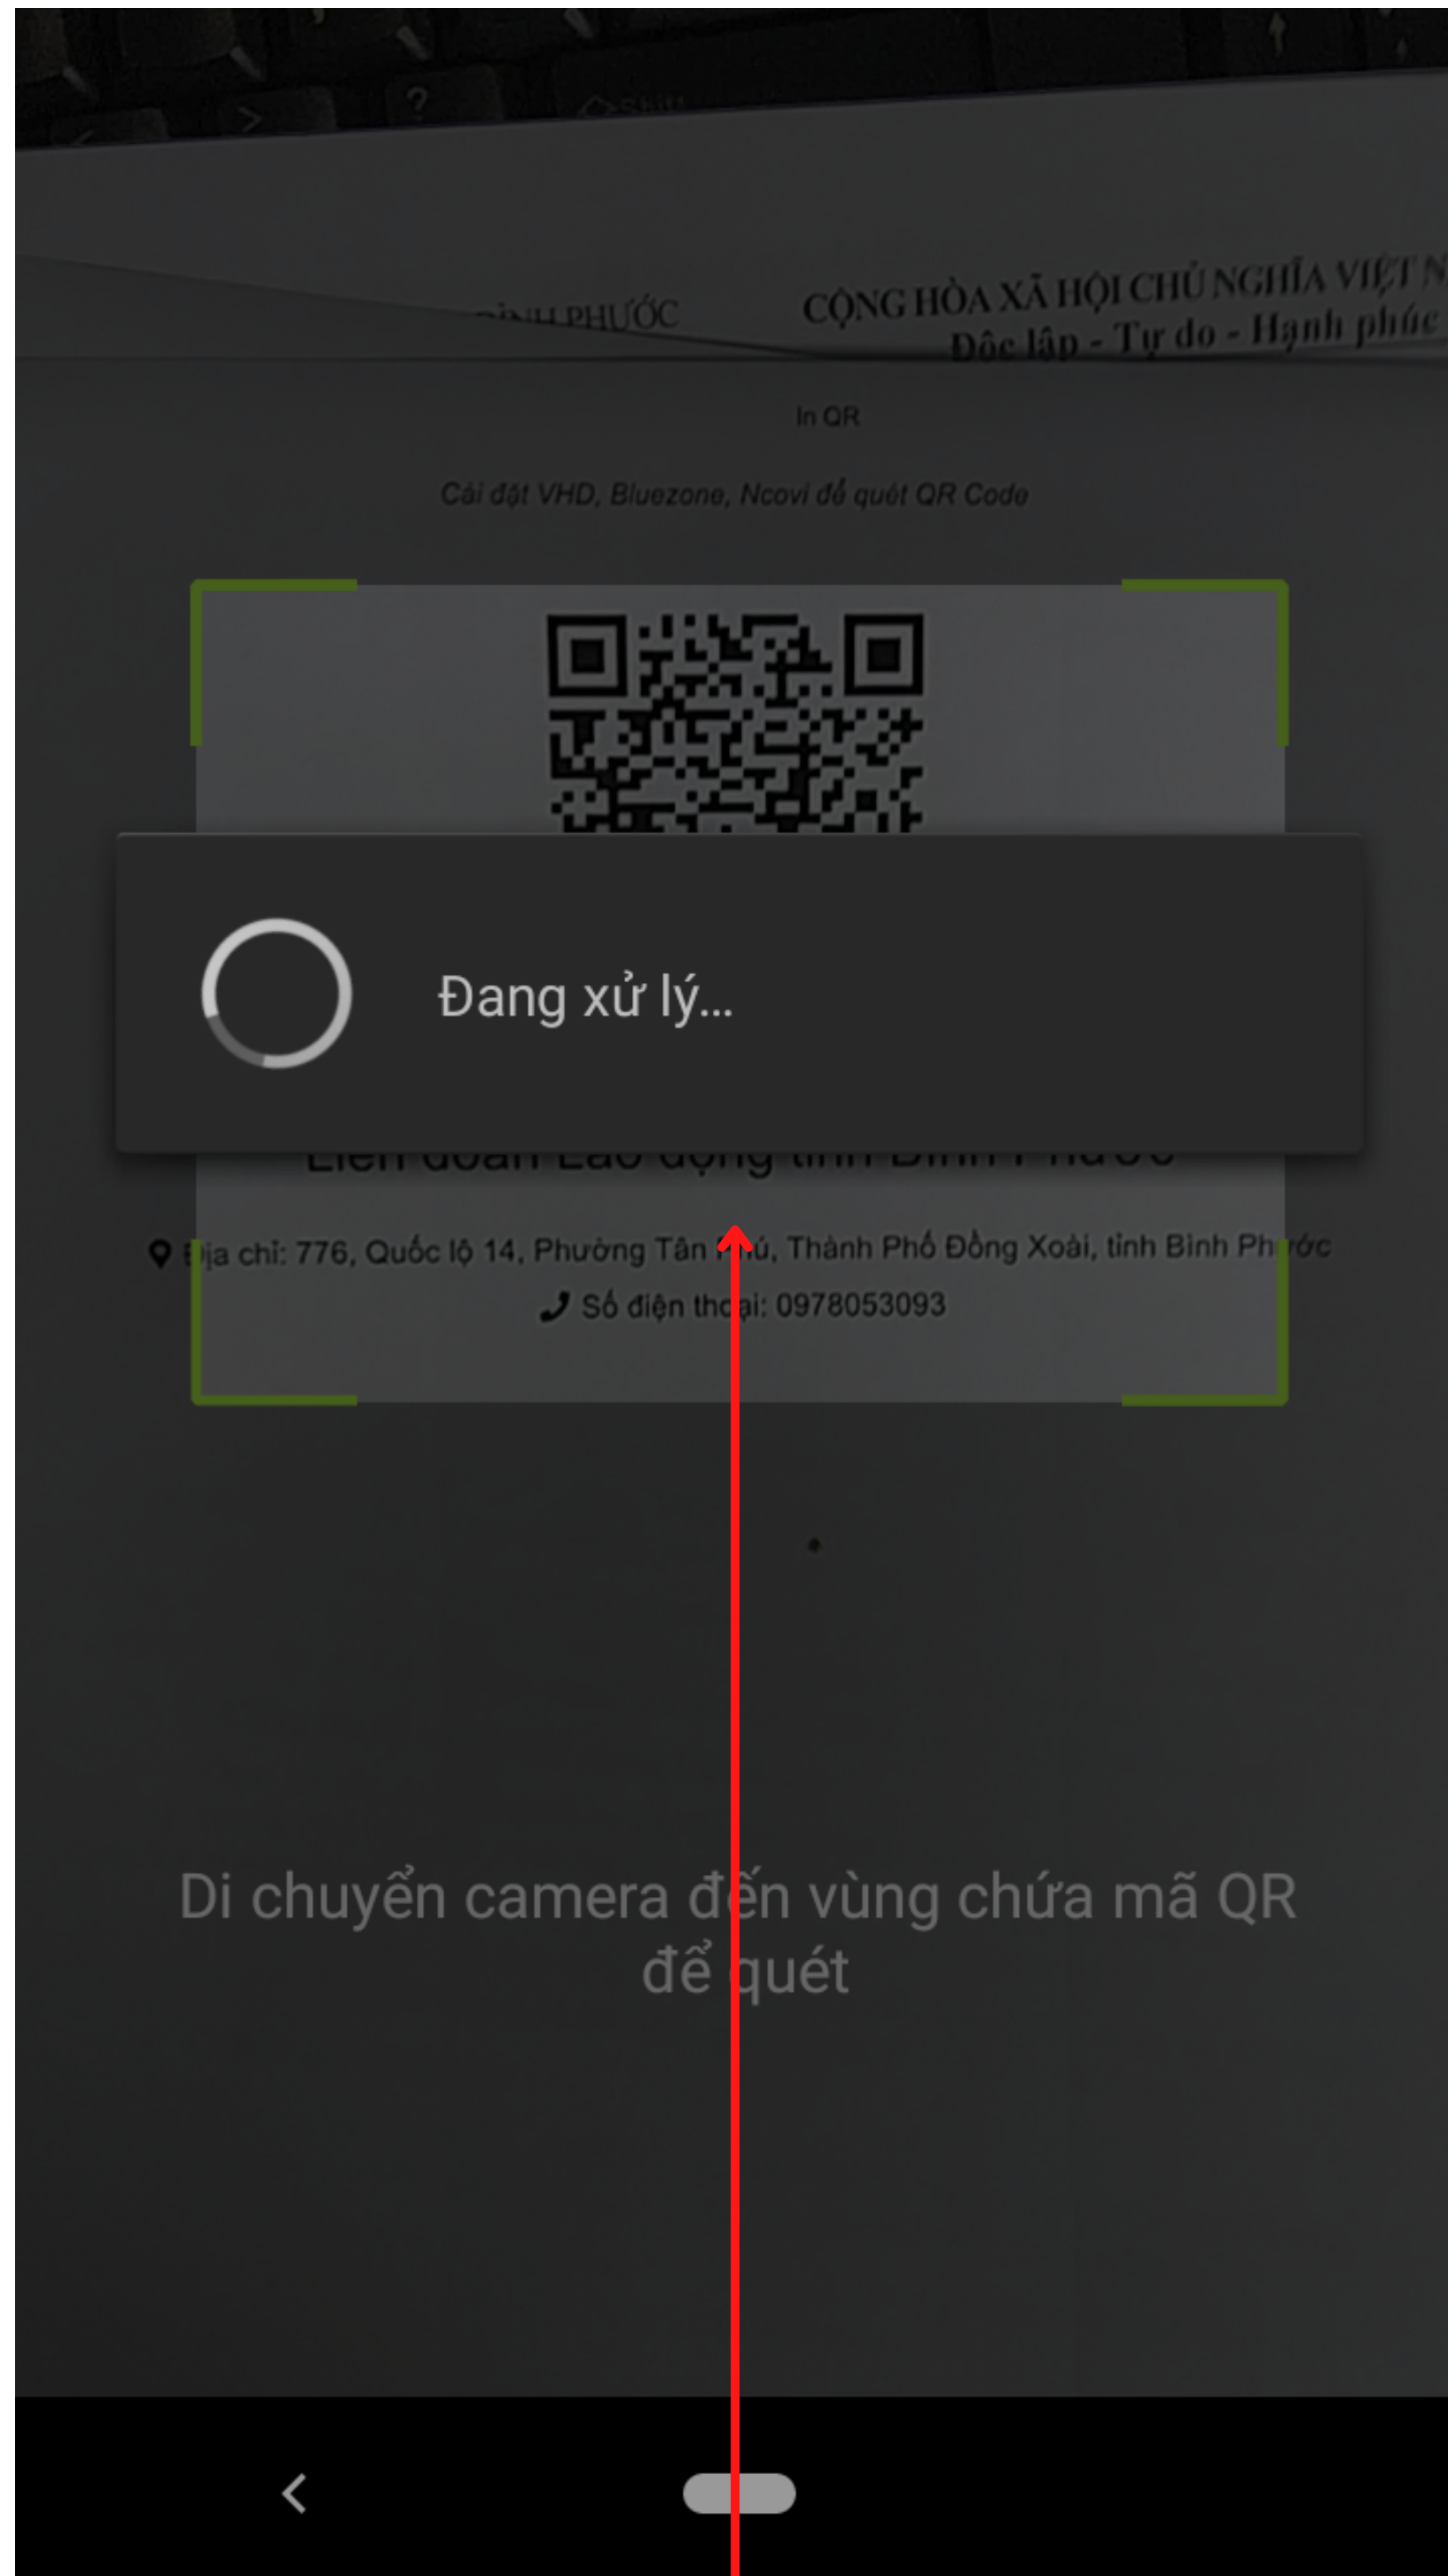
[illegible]NH PHƯỚC

CỘNG HÒA XÃ HỘI CHỦ NGHĨA VIỆT N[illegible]
Độc lập - Tự do - Hạnh phúc

In QR

Cài đặt VHD, Bluezone, Ncovi để quét QR Code

Đang xử lý...

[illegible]ịa chỉ: 776, Quốc lộ 14, Phường Tân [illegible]ú, Thành Phố Đồng Xoài, tỉnh Bình Ph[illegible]ớc

Số điện tho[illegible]i: 0978053093

Di chuyển camera đến vùng chứa mã QR để quét